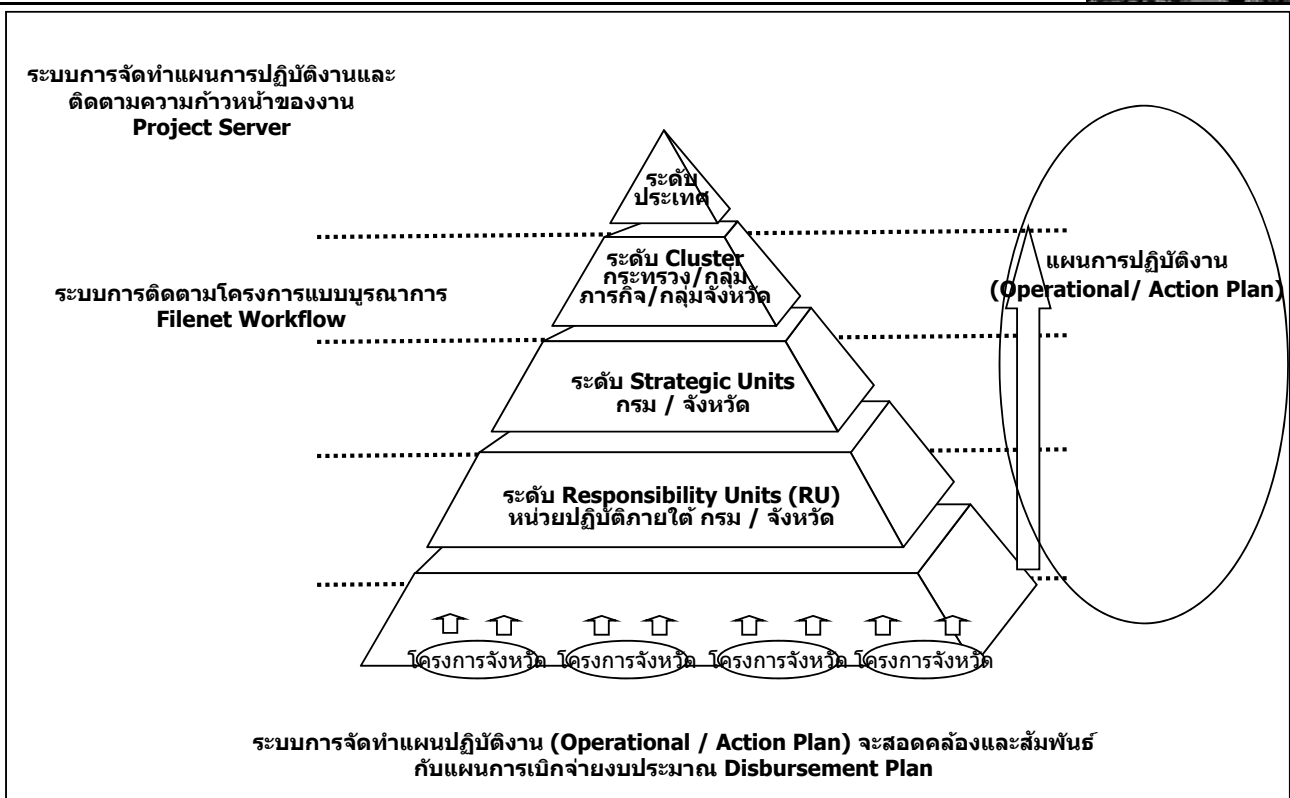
ระบบการจัดทำแผนการปฏิบัติงานและติดตามความก้าวหน้าของงาน
Project Server

ระดับ
ประเทศ

ระดับ Cluster
กระทรวง/กลุ่มภารกิจ/กลุ่มจังหวัด

ระบบการติดตามโครงการแบบบูรณาการ
Filenet Workflow

แผนการปฏิบัติงาน
(Operational/ Action Plan)

ระดับ Strategic Units
กรม / จังหวัด

ระดับ Responsibility Units (RU)
หน่วยปฏิบัติภายใต้ กรม / จังหวัด

โครงการจังหวัด โครงการจังหวัด โครงการจังหวัด โครงการจังหวัด

ระบบการจัดทำแผนปฏิบัติงาน (Operational / Action Plan) จะสอดคล้องและสัมพันธ์กับแผนการเบิกจ่ายงบประมาณ Disbursement Plan